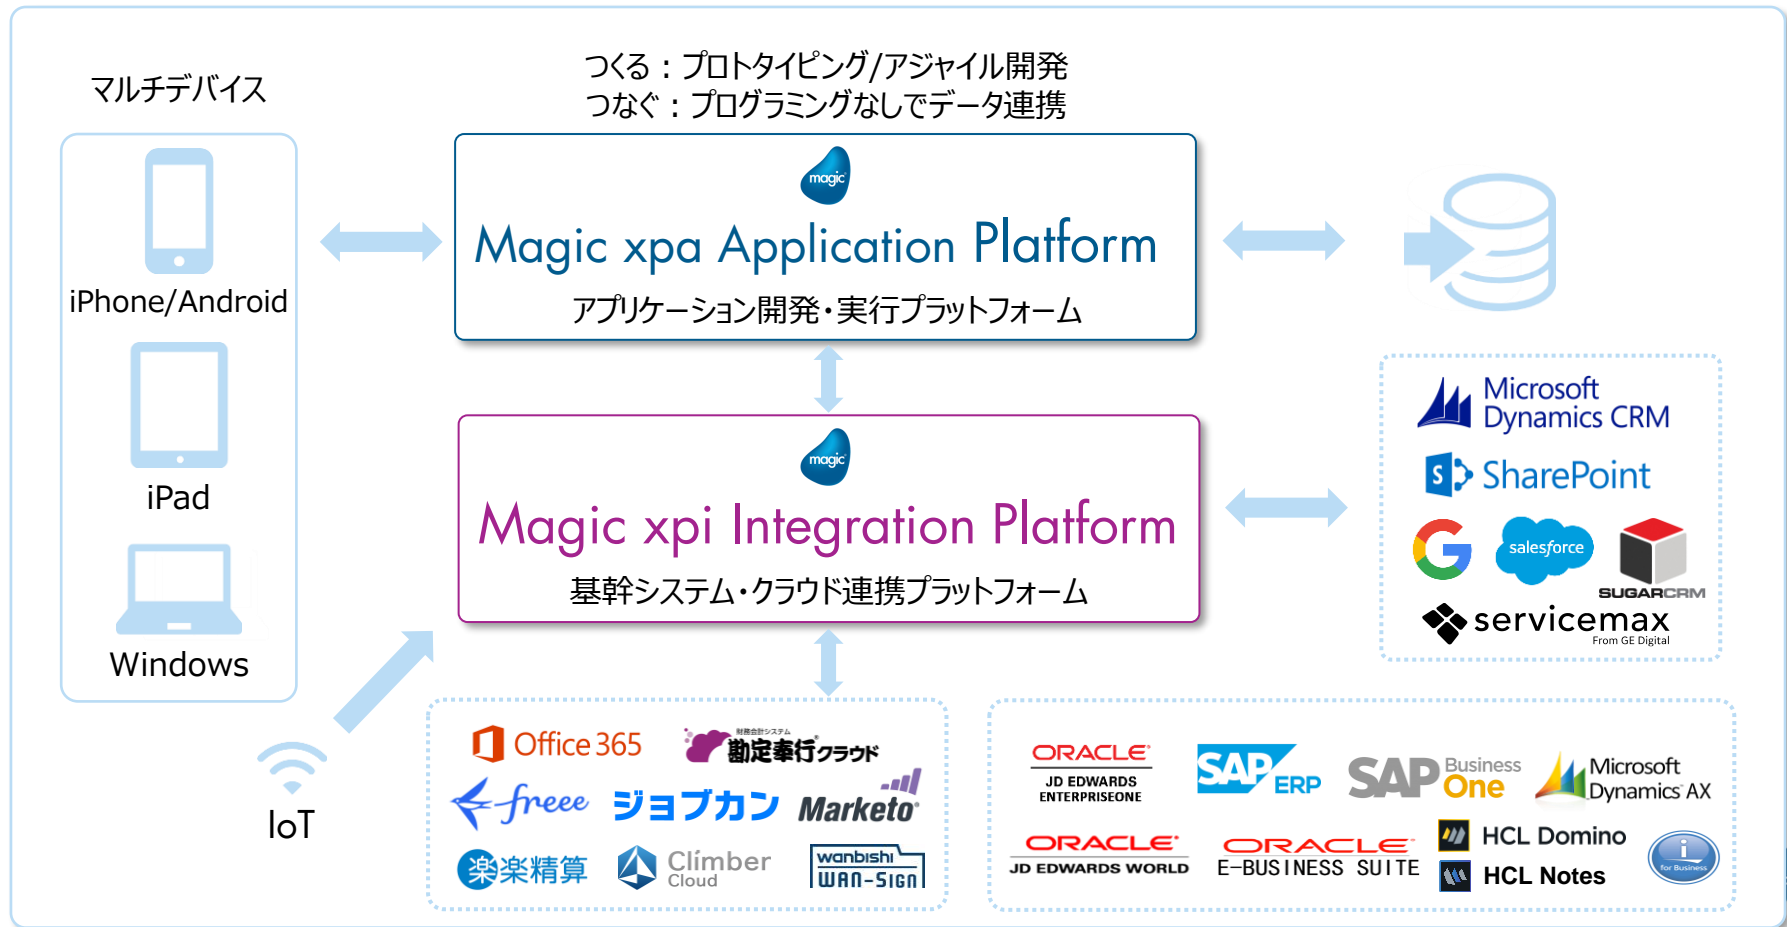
マルチデバイス

iPhone/Android

iPad

Windows

IoT

つくる：プロトタイピング/アジャイル開発
つなぐ：プログラミングなしでデータ連携

magic

Magic xpa Application Platform

アプリケーション開発・実行プラットフォーム

magic

Magic xpi Integration Platform

基幹システム・クラウド連携プラットフォーム

Microsoft Dynamics CRM

SharePoint

salesforce

SUGARCRM

servicemax
From GE Digital

Office 365

財務会計システム
勘定奉行クラウド

freee

ジョブカン

Marketo

楽楽精算

Climber Cloud

wanbishi WAN-SIGN

ORACLE
JD EDWARDS ENTERPRISEONE

SAP ERP

SAP Business One

Microsoft Dynamics AX

ORACLE
JD EDWARDS WORLD

ORACLE
E-BUSINESS SUITE

HCL Domino

HCL Notes

i
for Business